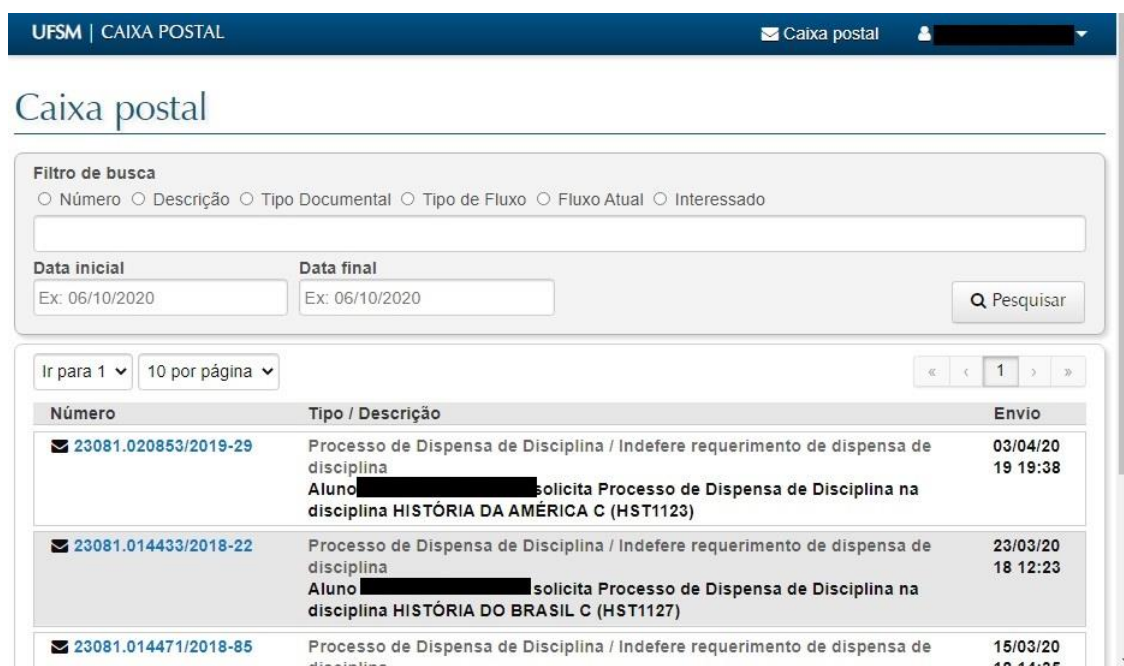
UFSM | CAIXA POSTAL

Caixa postal

Caixa postal

Filtro de busca
○ Número ○ Descrição ○ Tipo Documental ○ Tipo de Fluxo ○ Fluxo Atual ○ Interessado

Data inicial
Ex: 06/10/2020

Data final
Ex: 06/10/2020

Pesquisar

Ir para 1
10 por página

« ‹ 1 › »

| Número | Tipo / Descrição | Envio |
|---|---|---|
| 23081.020853/2019-29 | Processo de Dispensa de Disciplina / Indefere requerimento de dispensa de disciplina Aluno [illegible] solicita Processo de Dispensa de Disciplina na disciplina HISTÓRIA DA AMÉRICA C (HST1123) | 03/04/20 19 19:38 |
| 23081.014433/2018-22 | Processo de Dispensa de Disciplina / Indefere requerimento de dispensa de disciplina Aluno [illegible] solicita Processo de Dispensa de Disciplina na disciplina HISTÓRIA DO BRASIL C (HST1127) | 23/03/20 18 12:23 |
| 23081.014471/2018-85 | Processo de Dispensa de Disciplina / Indefere requerimento de dispensa de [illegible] | 15/03/20 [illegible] |